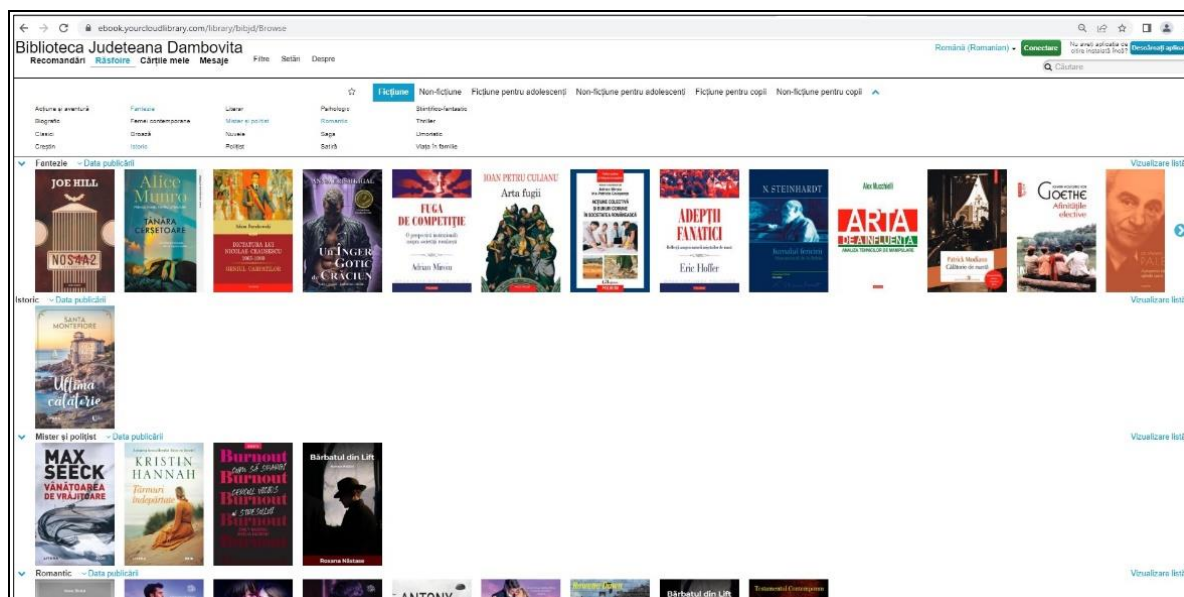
ebook.yourcloudlibrary.com/library/bibjd/Browse

Biblioteca Judeteana Dambovita
Recomandări Răsfoire Cărțile mele Mesaje Filtre Setări Despre

Română (Romanian) Conectare Nu aveți aplicația de citire instalată încă? Descărcați aplicația
Căutare

Ficțiune Non-ficțiune Ficțiune pentru adolescenți Non-ficțiune pentru adolescenți Ficțiune pentru copii Non-ficțiune pentru copii

Acțiune și aventură Fantezie Literar Psihologie Științifico-fantastic
Biografie Femei contemporane Mister și polițist Romantic Thriller
Clasic Groază Nuvele Saga Umoristic
Creștin Istoric Polițist Satiră Viața în familie

Fantezie Data publicării Vizualizare listă
JOE HILL NOS4A2
Alice Munro TÂNĂRA CERȘETOARE
DICTATURA LUI NICOLAE CEAUȘESCU 1965-1989
UN ÎNGER GOTIC DE CRĂCIUN
FUGA DE COMPETIȚIE Adrian Miroiu
IOAN PETRU CULIANU Arta fugii
ADEPȚII FANATICI Eric Hoffer
N. STEINHARDT
Alex Mucchielli ARTA DE A INFLUENȚA
Patrick Modiano
GOETHE Afinitățile elective

Istoric Data publicării Vizualizare listă
SANTA MONTEFIORE Ultima călătorie

Mister și polițist Data publicării Vizualizare listă
MAX SEECK VÂNĂTOAREA DE VRĂJITOARE
KRISTIN HANNAH Tărmuri îndepărtate
Burnout Burnout Burnout
Bărbatul din Lift Roxana Năstase

Romantic Data publicării Vizualizare listă
ANTONY
Bărbatul din Lift
Testamentul Contemporan